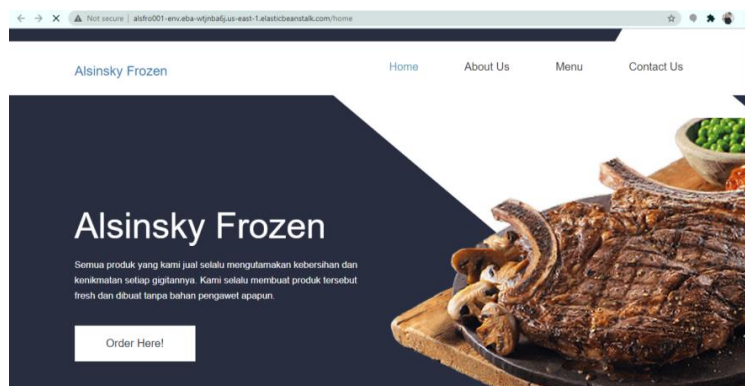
Not secure | alsfro001-env.eba-wtjnba6j.us-east-1.elasticbeanstalk.com/home

Alsinsky Frozen

Home About Us Menu Contact Us

Alsinsky Frozen

Semua produk yang kami jual selalu mengutamakan kebersihan dan kenikmatan setiap gigitannya. Kami selalu membuat produk tersebut fresh dan dibuat tanpa bahan pengawet apapun.

Order Here!